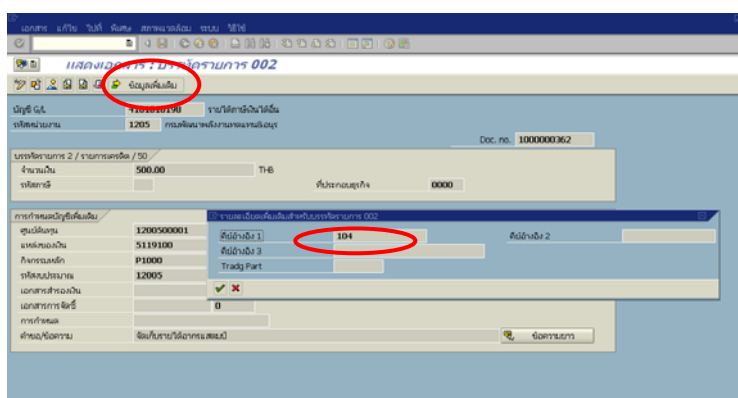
เอกสาร แก้ไข ไปที่ พิเศษ สภาพแวดล้อม ระบบ วิธีใช้

แสดงเอกสาร : บรรทัดรายการ 002

ข้อมูลเพิ่มเติม

บัญชี G/L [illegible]190 รายได้การสังเงินได้อื่น
รหัสหน่วยงาน 1205 กรมพัฒนาพลังงานทดแทนและอนุร

Doc. no. 1000000362

บรรทัดรายการ 2 / รายการเครดิต / 50
จำนวนเงิน 500.00 THB
รหัสภาษี
ที่ประกอบธุรกิจ 0000

การกำหนดบัญชีเพิ่มเติม
ศูนย์ต้นทุน 1200500001
แหล่งของเงิน 5119100
กิจกรรมหลัก P1000
รหัสงบประมาณ 12005
เอกสารสำรองเงิน
เอกสารการจัดซื้อ 0
การกำหนด
คำขอ/ข้อความ จัดเก็บรายได้อากรแสตมป์ ข้อความยาว

รายละเอียดเพิ่มเติมสำหรับบรรทัดรายการ 002
คีย์อ้างอิง 1 104
คีย์อ้างอิง 2
คีย์อ้างอิง 3
Tradg Part